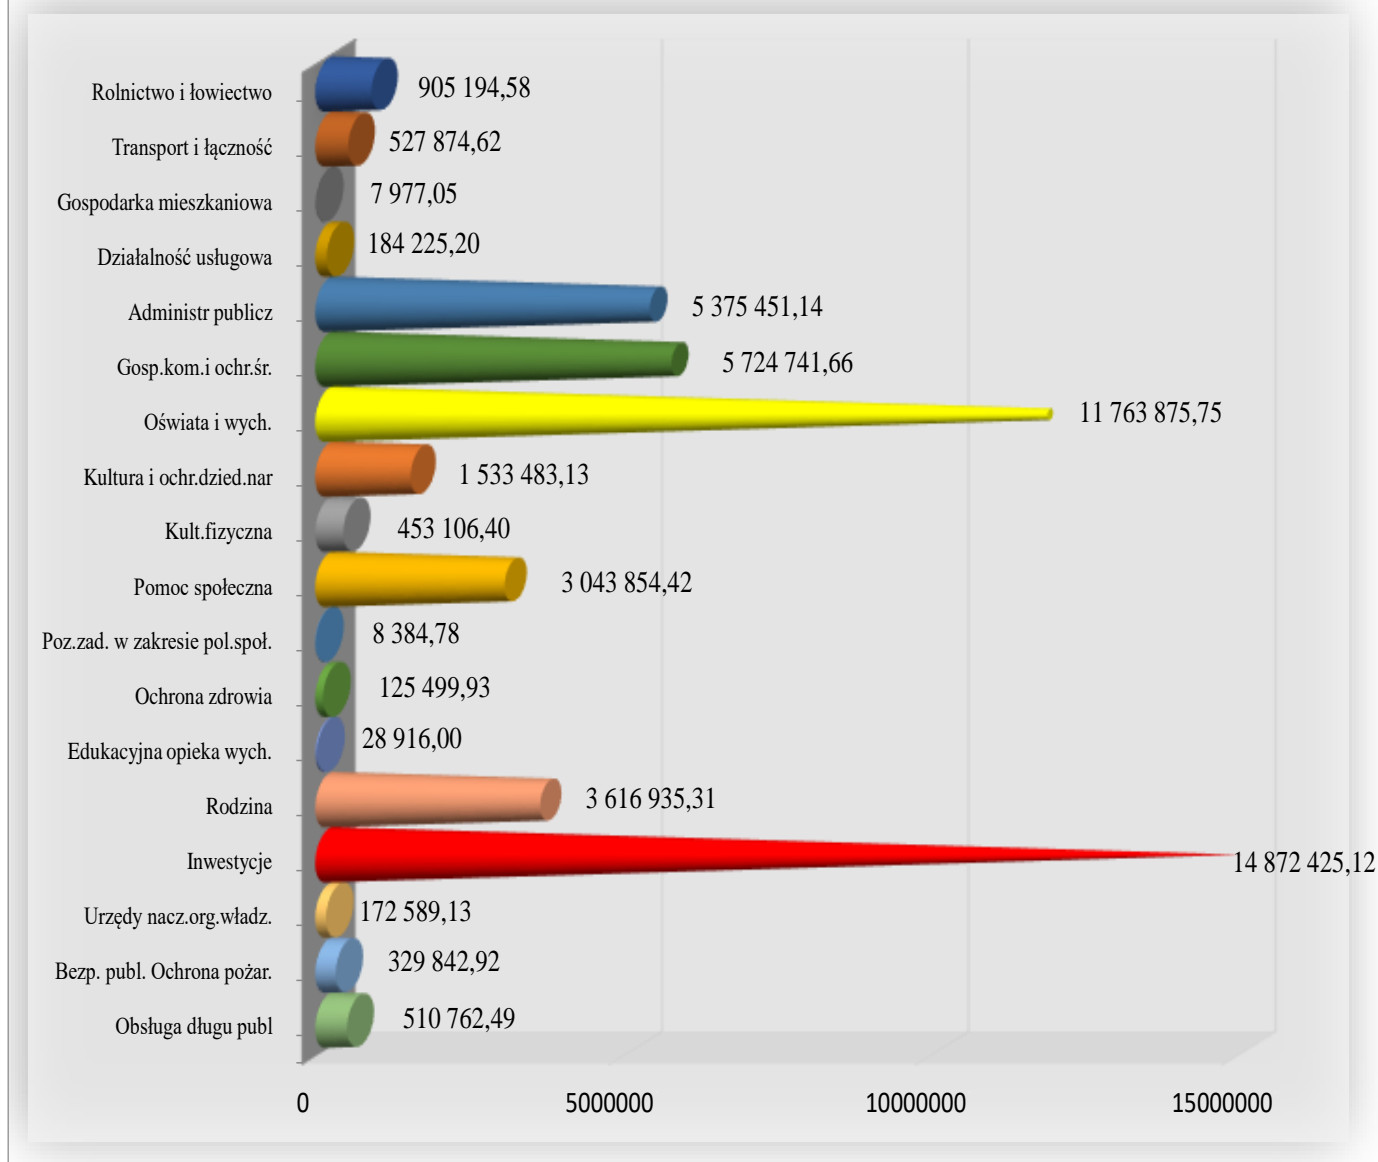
Rolnictwo i łowiectwo 905 194,58
Transport i łączność 527 874,62
Gospodarka mieszkaniowa 7 977,05
Działalność usługowa 184 225,20
Administr publicz 5 375 451,14
Gosp.kom.i ochr.śr. 5 724 741,66
Oświata i wych. 11 763 875,75
Kultura i ochr.dzied.nar 1 533 483,13
Kult.fizyczna 453 106,40
Pomoc społeczna 3 043 854,42
Poz.zad. w zakresie pol.społ. 8 384,78
Ochrona zdrowia 125 499,93
Edukacyjna opieka wych. 28 916,00
Rodzina 3 616 935,31
Inwestycje 14 872 425,12
Urzędy nacz.org.władz. 172 589,13
Bezp. publ. Ochrona pożar. 329 842,92
Obsługa długu publ 510 762,49

0 5000000 10000000 15000000